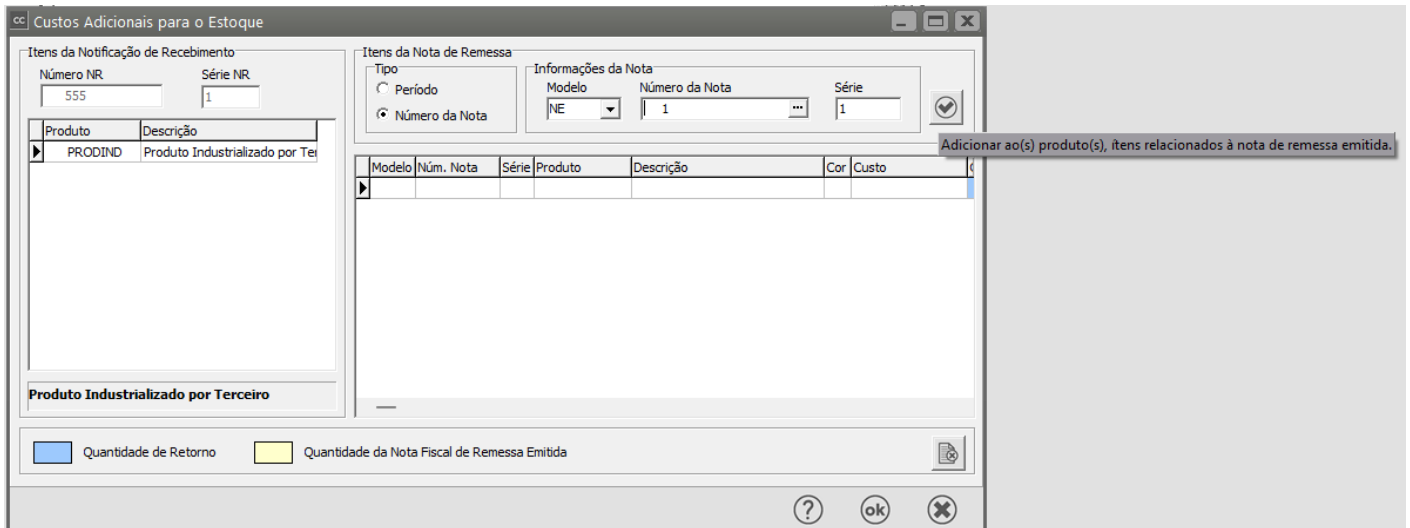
CC Custos Adicionais para o Estoque

Itens da Notificação de Recebimento
Número NR
555
Série NR
1

| Produto | Descrição |
|---|---|
| PRODIND | Produto Industrializado por Ter |

Produto Industrializado por Terceiro

Itens da Nota de Remessa
Tipo
Período
Número da Nota
Informações da Nota
Modelo
NE
Número da Nota
1
Série
1

Adicionar ao(s) produto(s), ítens relacionados à nota de remessa emitida.

| Modelo | Núm. Nota | Série | Produto | Descrição | Cor | Custo |
|---|---|---|---|---|---|---|
| | | | | | | |

Quantidade de Retorno
Quantidade da Nota Fiscal de Remessa Emitida

ok